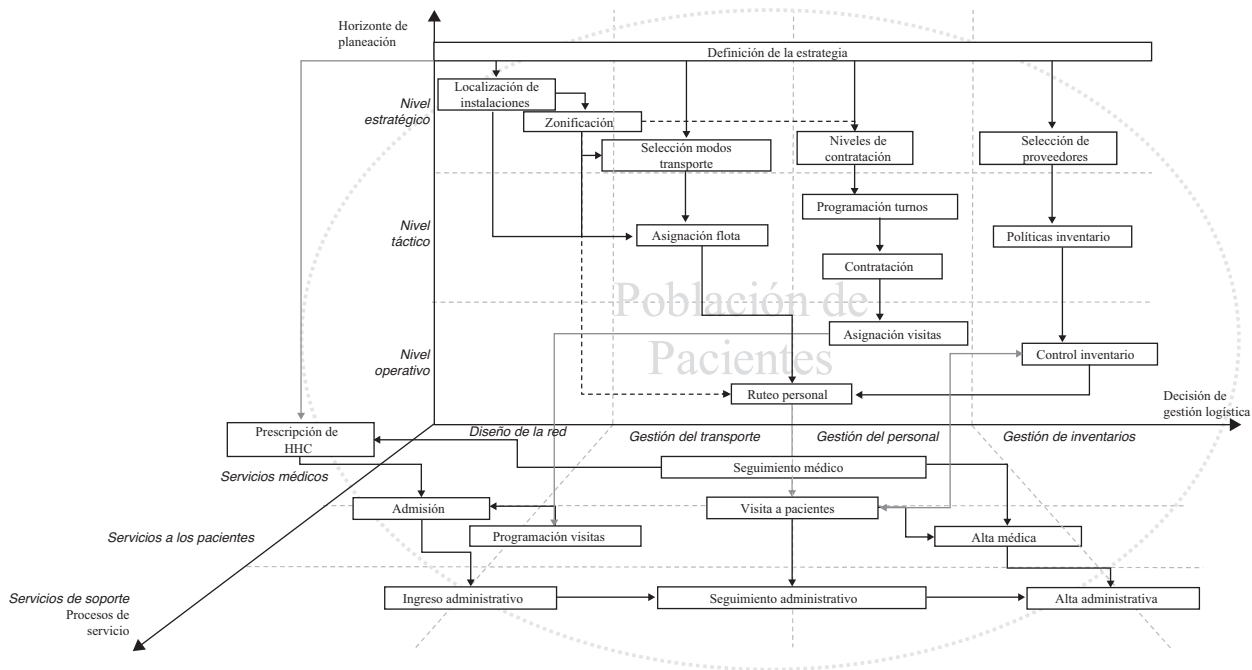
Horizonte de planeación

Definición de la estrategia

Nivel estratégico

Localización de instalaciones

Zonificación

Selección modos transporte

Niveles de contratación

Selección de proveedores

Nivel táctico

Programación turnos

Asignación flota

Políticas inventario

Contratación

Población de Pacientes

Asignación visitas

Nivel operativo

Control inventario

Ruteo personal

Decisión de gestión logística

Prescripción de HHC

Diseño de la red

Gestión del transporte

Gestión del personal

Gestión de inventarios

Servicios médicos

Seguimiento médico

Admisión

Visita a pacientes

Servicios a los pacientes

Programación visitas

Alta médica

Servicios de soporte

Procesos de servicio

Ingreso administrativo

Seguimiento administrativo

Alta administrativa